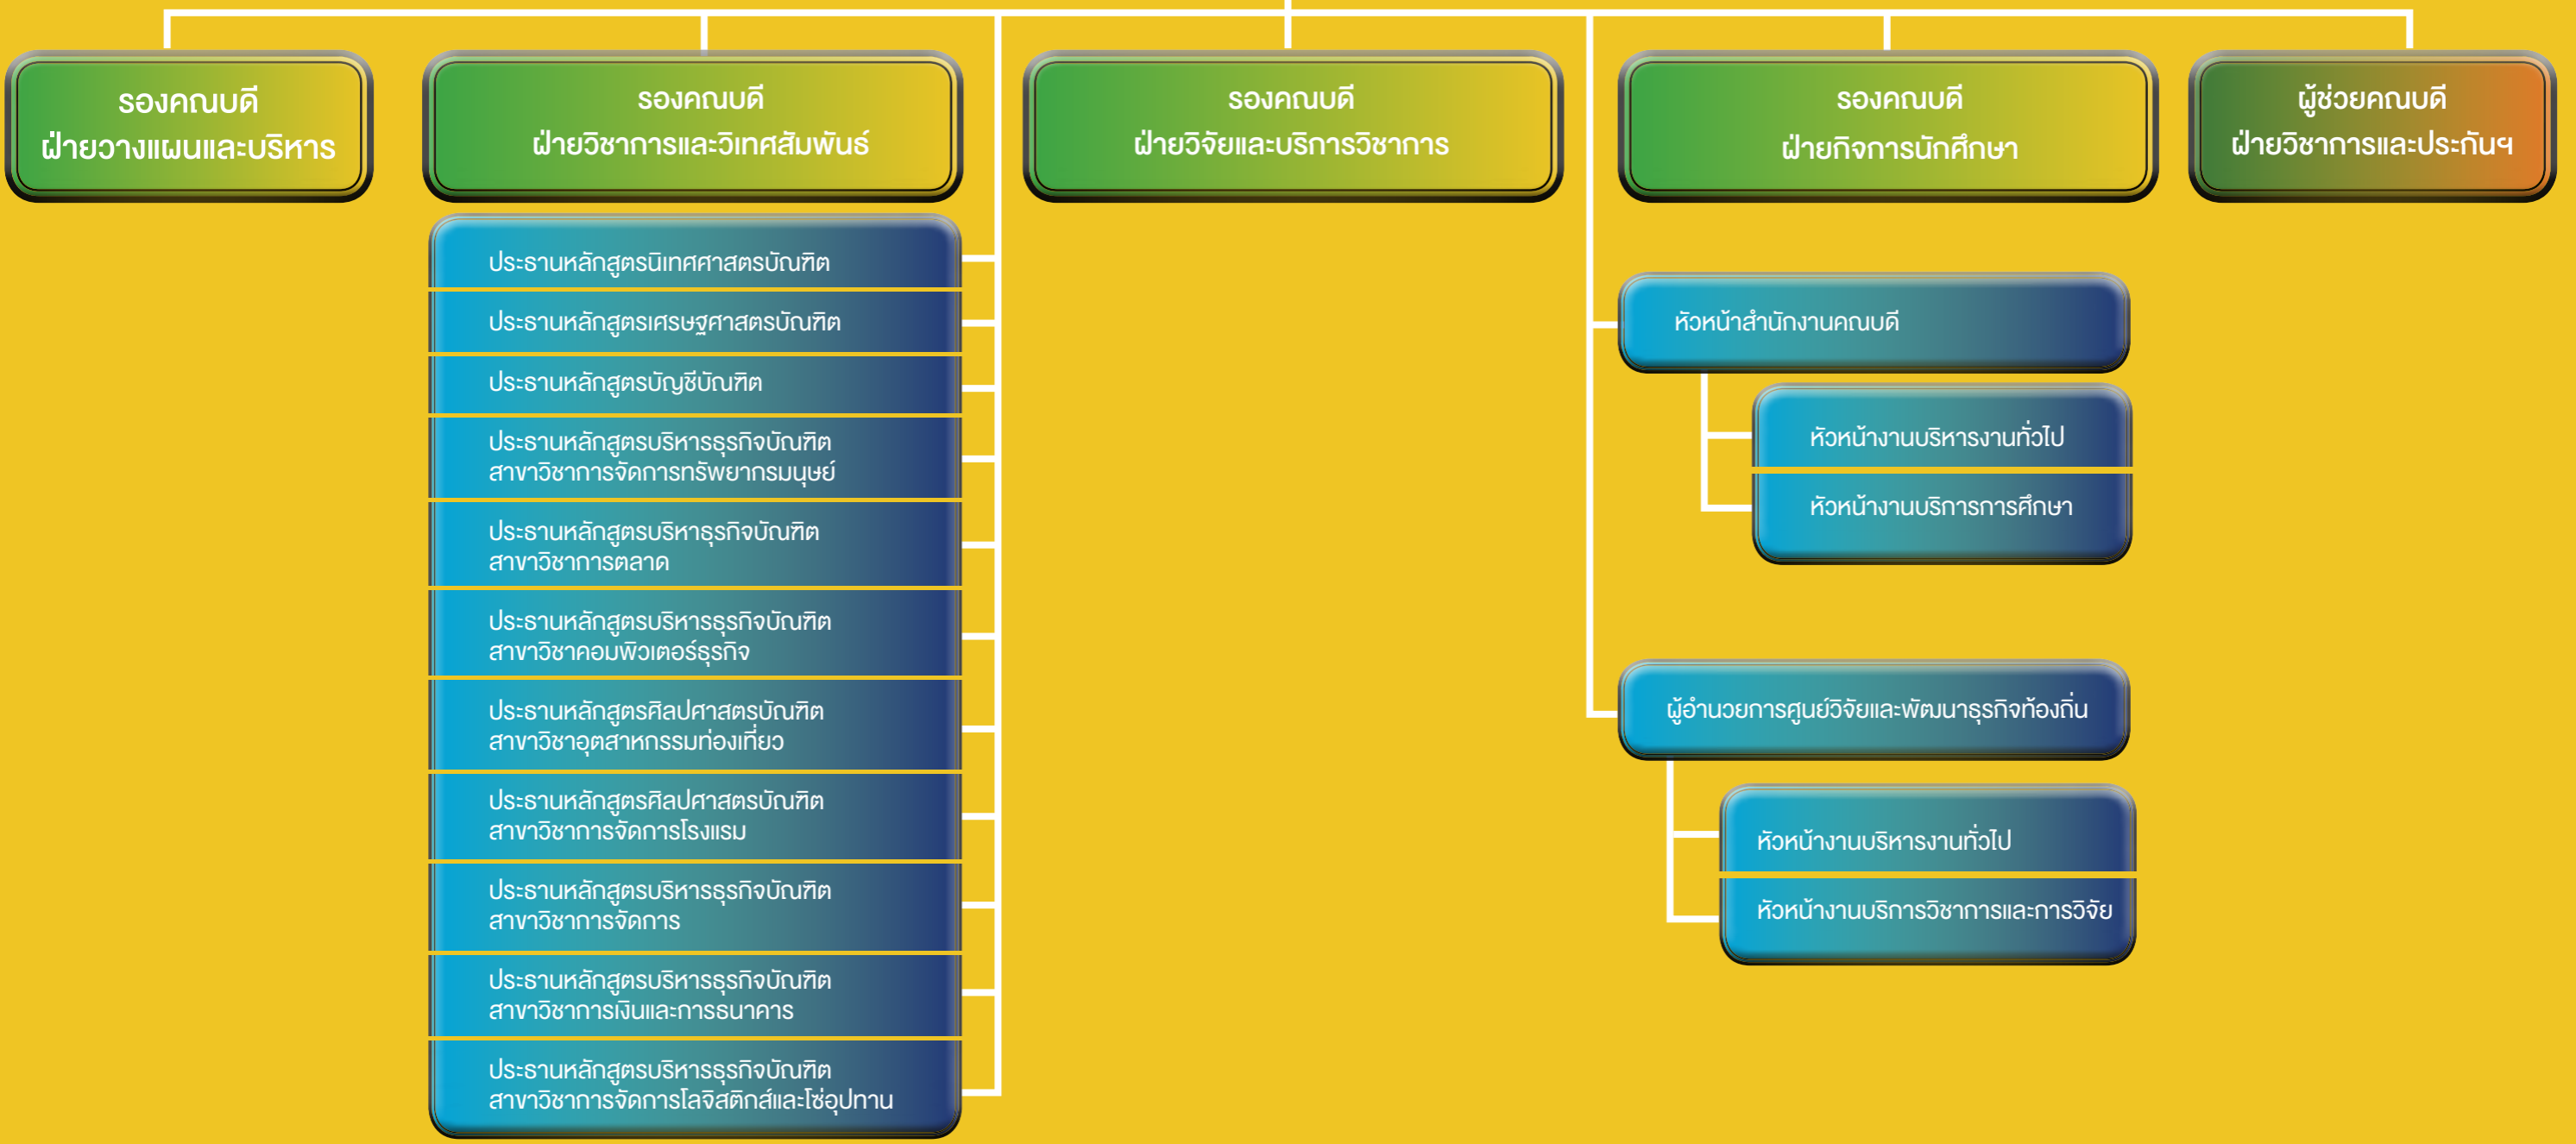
รองคณบดี
ฝ่ายวางแผนและบริหาร

รองคณบดี
ฝ่ายวิชาการและวิเทศสัมพันธ์

ประธานหลักสูตรนิเทศศาสตรบัณฑิต

ประธานหลักสูตรเศรษฐศาสตรบัณฑิต

ประธานหลักสูตรบัญชีบัณฑิต

ประธานหลักสูตรบริหารธุรกิจบัณฑิต สาขาวิชาการจัดการทรัพยากรมนุษย์

ประธานหลักสูตรบริหารธุรกิจบัณฑิต สาขาวิชาการตลาด

ประธานหลักสูตรบริหารธุรกิจบัณฑิต สาขาวิชาคอมพิวเตอร์ธุรกิจ

ประธานหลักสูตรศิลปศาสตรบัณฑิต สาขาวิชาอุตสาหกรรมท่องเที่ยว

ประธานหลักสูตรศิลปศาสตรบัณฑิต สาขาวิชาการจัดการโรงแรม

ประธานหลักสูตรบริหารธุรกิจบัณฑิต สาขาวิชาการจัดการ

ประธานหลักสูตรบริหารธุรกิจบัณฑิต สาขาวิชาการเงินและการธนาคาร

ประธานหลักสูตรบริหารธุรกิจบัณฑิต สาขาวิชาการจัดการโลจิสติกส์และโซ่อุปทาน

รองคณบดี
ฝ่ายวิจัยและบริการวิชาการ

รองคณบดี
ฝ่ายกิจการนักศึกษา

หัวหน้าสำนักงานคณบดี

หัวหน้างานบริหารงานทั่วไป

หัวหน้างานบริการการศึกษา

ผู้อำนวยการศูนย์วิจัยและพัฒนาธุรกิจท้องถิ่น

หัวหน้างานบริหารงานทั่วไป

หัวหน้างานบริการวิชาการและการวิจัย

ผู้ช่วยคณบดี
ฝ่ายวิชาการและประกันฯ